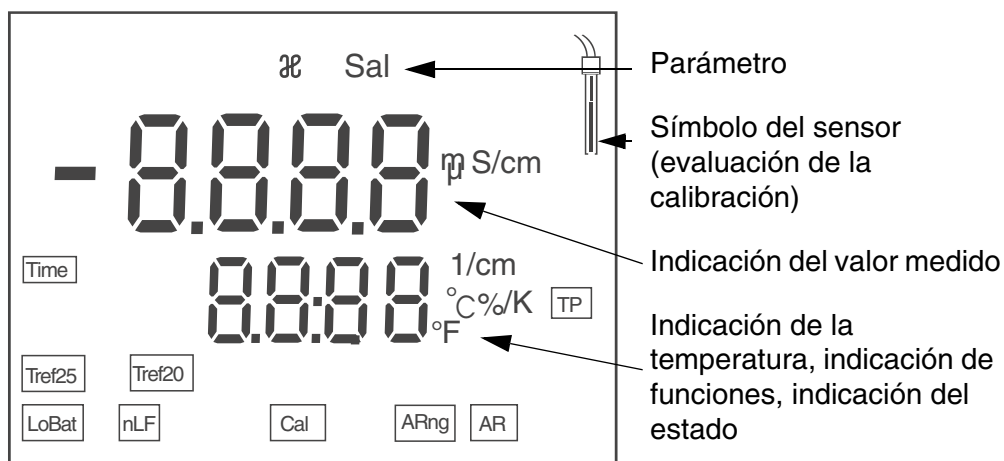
ℵ Sal

- 8.8.8.8 m µ S/cm

Time

88:88 1/cm °C %/K TP °F

Tref25 Tref20

LoBat nLF Cal ARng AR

Parámetro

Símbolo del sensor (evaluación de la calibración)

Indicación del valor medido

Indicación de la temperatura, indicación de funciones, indicación del estado